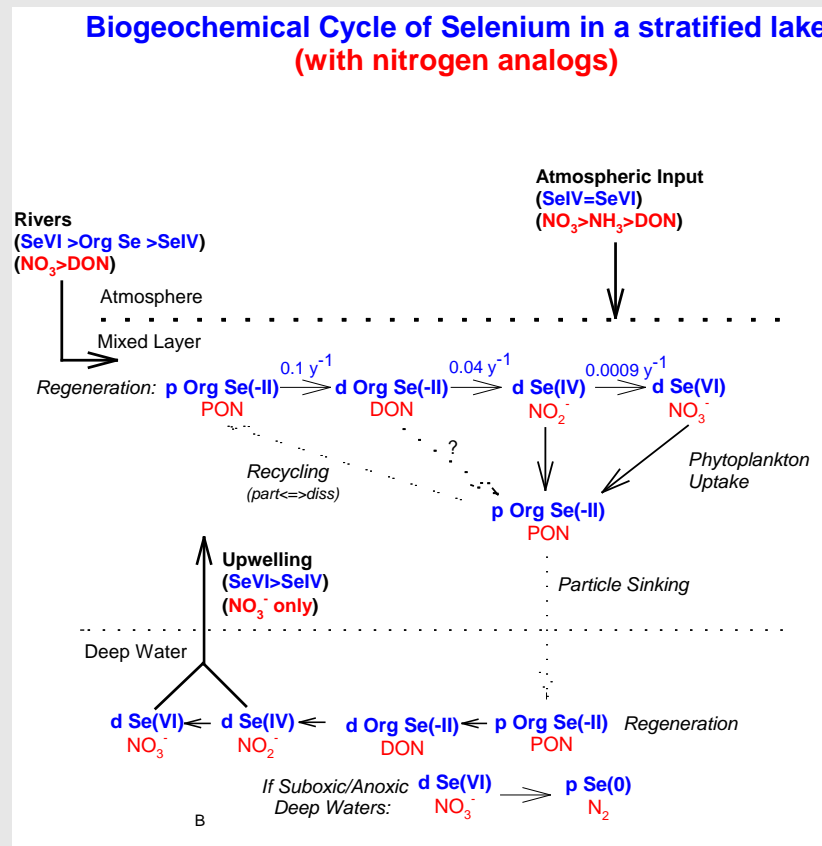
Biogeochemical Cycle of Selenium in a stratified lake
(with nitrogen analogs)

Atmospheric Input
(SeIV=SeVI)
($NO_3$>$NH_3$>DON)

Rivers
(SeVI >Org Se >SeIV)
($NO_3$>DON)

Atmosphere

Mixed Layer

Regeneration: p Org Se(-II) PON $0.1\ y^{-1}$ d Org Se(-II) DON $0.04\ y^{-1}$ d Se(IV) $NO_2^-$ $0.0009\ y^{-1}$ d Se(VI) $NO_3^-$

?

Recycling
(part<=>diss)

Phytoplankton Uptake

p Org Se(-II)
PON

Upwelling
(SeVI>SeIV)
($NO_3^-$ only)

Particle Sinking

Deep Water

d Se(VI) $NO_3^-$ ← d Se(IV) $NO_2^-$ ← d Org Se(-II) DON ← p Org Se(-II) PON Regeneration

If Suboxic/Anoxic Deep Waters: d Se(VI) $NO_3^-$ → p Se(0) $N_2$

B